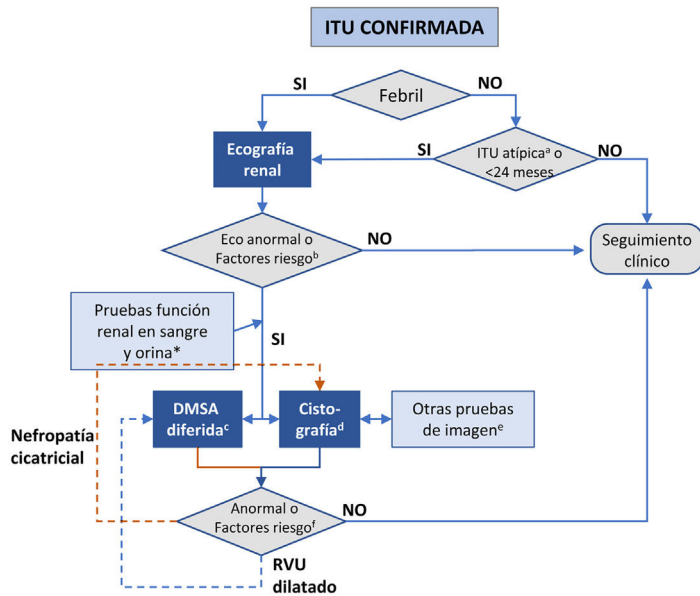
ITU CONFIRMADA

SI

Febril

NO

Ecografía renal

SI

ITU atípica$^{a}$ o <24 meses

NO

Eco anormal o Factores riesgo$^{b}$

NO

Seguimiento clínico

Pruebas función renal en sangre y orina*

SI

DMSA diferida$^{c}$

Cistografía$^{d}$

Otras pruebas de imagen$^{e}$

Nefropatía cicatricial

Anormal o Factores riesgo$^{f}$

NO

RVU dilatado